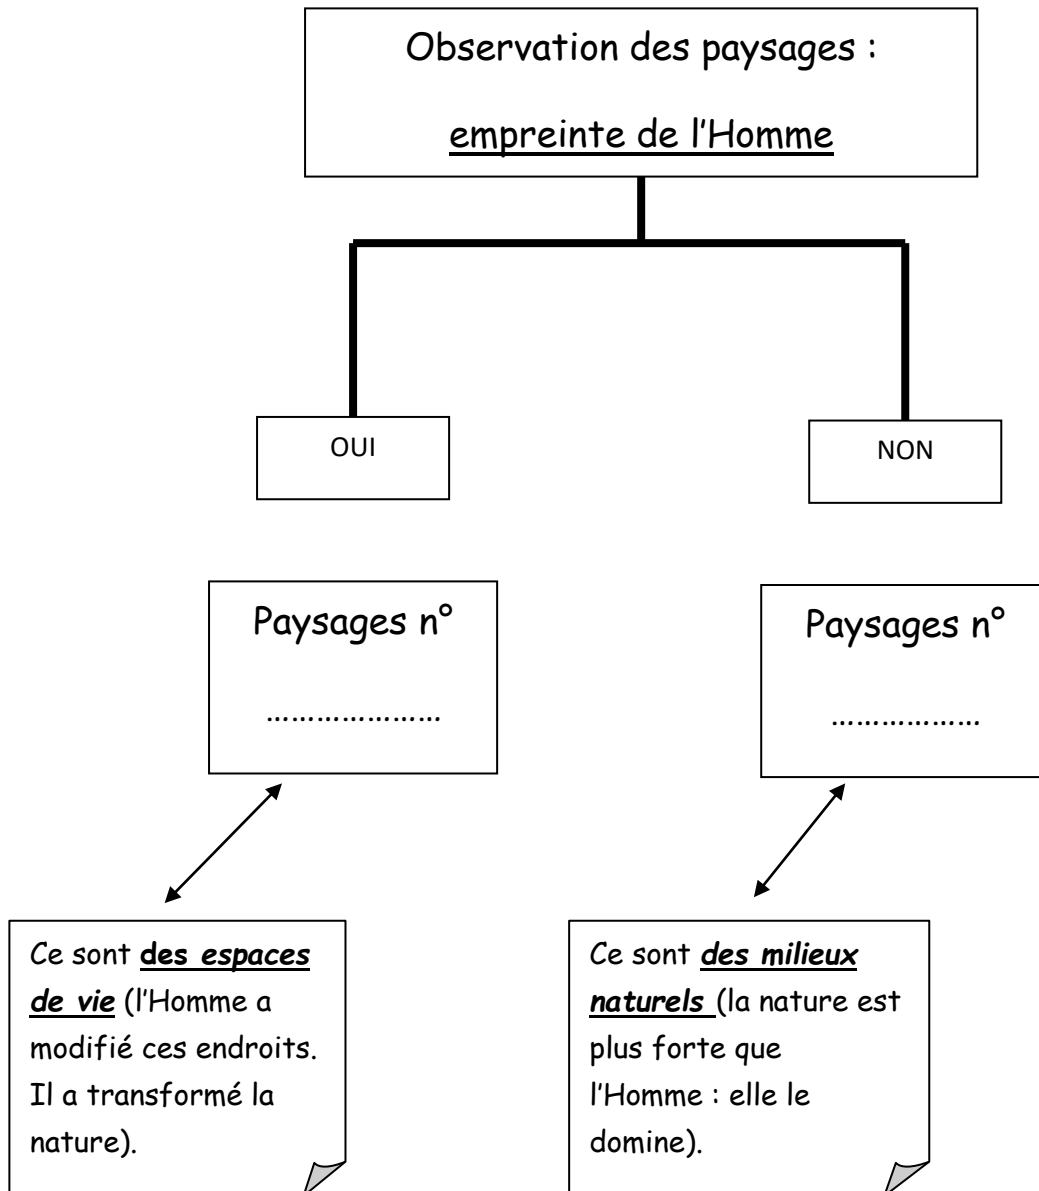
Observation des paysages :

empreinte de l'Homme

OUI

NON

Paysages n°

…………………

Paysages n°

………………

Ce sont **des espaces de vie** (l'Homme a modifié ces endroits. Il a transformé la nature).

Ce sont **des milieux naturels** (la nature est plus forte que l'Homme : elle le domine).